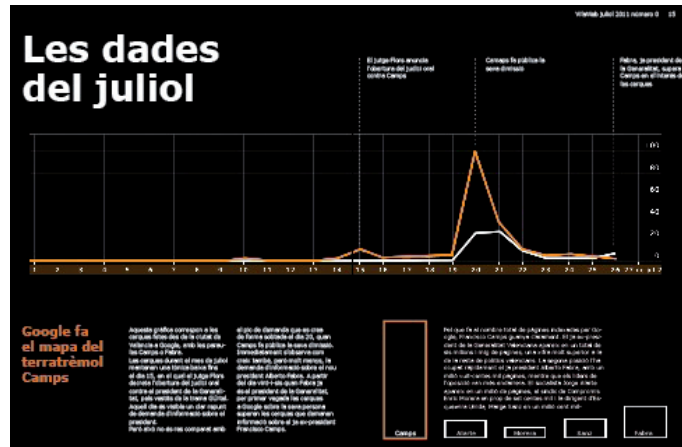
WikiWeb juliol 2011 número 0 15

Les dades del juliol

El jutge Flors anuncia l'obertura del judici oral contra Camps

Camps fa pública la seva dimissió

Fabra, je president de la Generalitat, supera Camps en el interès de les cerques

80
60
40
20
0

1 2 3 4 5 6 7 8 9 10 11 12 13 14 15 16 17 18 19 20 21 22 23 24 25 26 27 28 29 30 31

Google fa el mapa del terratrèmol Camps

Aquesta gràfica correspon a les cerques fetes des de la ciutat de València a Google, amb les paraules Camps o Fabra. Les cerques duren el mes de juliol mantenen una tònica baixa fins el dia 15, en el qual el jutge Flors decreta l'obertura del judici oral contra el president de la Generalitat, pels vestits de la trama Gürtel. Aquell dia es visible un lleu repunt de demanda d'informació sobre el president. Però això no es res comparat amb

el pic de demanda que es crea de forma sobtada el dia 20, quan Camps fa pública la seva dimissió. Immediatament s'observa com creix també, però molt menys, la demanda d'informació sobre el nou president Alberto Fabra. A partir del dia vint-i-sis quan Fabra ja és el president de la Generalitat, per primer vegada les cerques a Google sobre la seva persona superen les cerques que demanen informació sobre el ja ex-president Francisco Camps.

Camps

Per que fa el nombre total de pàgines indexades per Google, Francisco Camps guanya Greenwald. El ja ex-president de la Generalitat Valenciana apareix en un total de sis milions i mig de pàgines, xifra clarament superior a la de la resta de polítics valencians. La segona posició l'ocupa Fabra, amb un milió i mig de pàgines, seguit per Alarte, el líder de l'oposició, més endarrere. El socialista Jorge Alarte apareix en un milió de pàgines, el síndic de Compromís Enric Morera en prop de set-centes mil i la dirigent d'Esquerra Unida, Marga Sanz en un milió cent mil.

Alarte

Morera

Sanz

Fabra